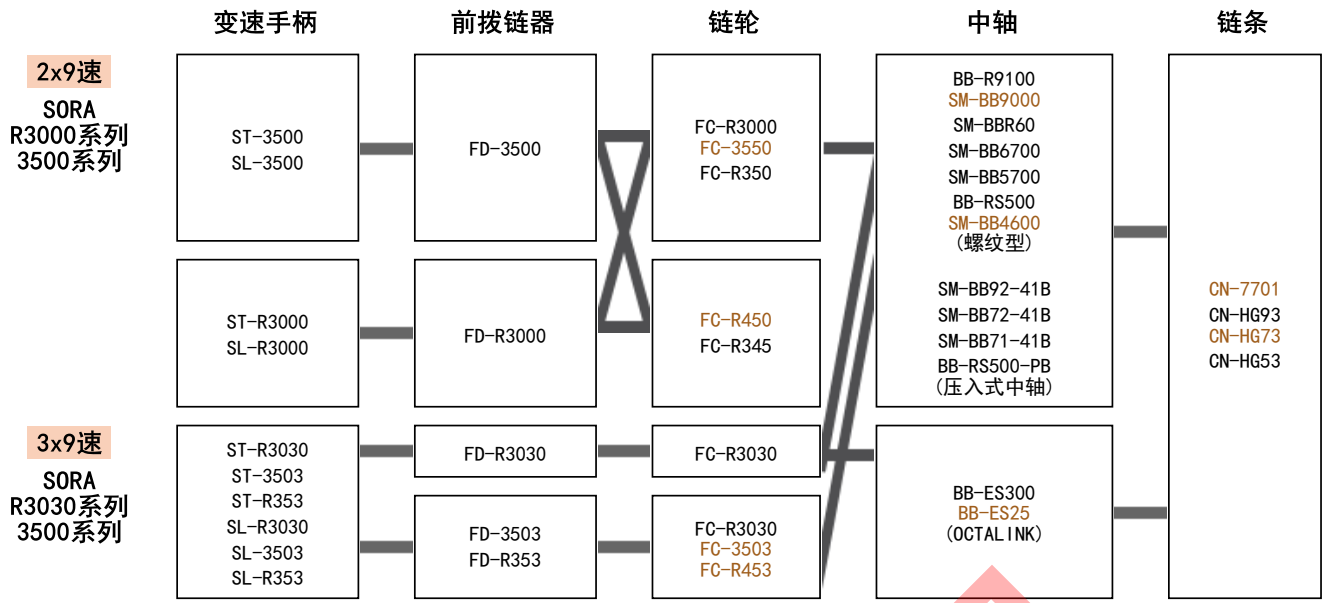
变速手柄

前拨链器

链轮

中轴

链条

2x9速
SORA
R3000系列
3500系列

ST-3500
SL-3500

FD-3500

FC-R3000
FC-3550
FC-R350

BB-R9100
SM-BB9000
SM-BBR60
SM-BB6700
SM-BB5700
BB-RS500
SM-BB4600
(螺纹型)

SM-BB92-41B
SM-BB72-41B
SM-BB71-41B
BB-RS500-PB
(压入式中轴)

ST-R3000
SL-R3000

FD-R3000

FC-R450
FC-R345

CN-7701
CN-HG93
CN-HG73
CN-HG53

3x9速
SORA
R3030系列
3500系列

ST-R3030
ST-3503
ST-R353
SL-R3030
SL-3503
SL-R353

FD-R3030

FC-R3030

BB-ES300
BB-ES25
(OCTALINK)

FD-3503
FD-R353

FC-R3030
FC-3503
FC-R453